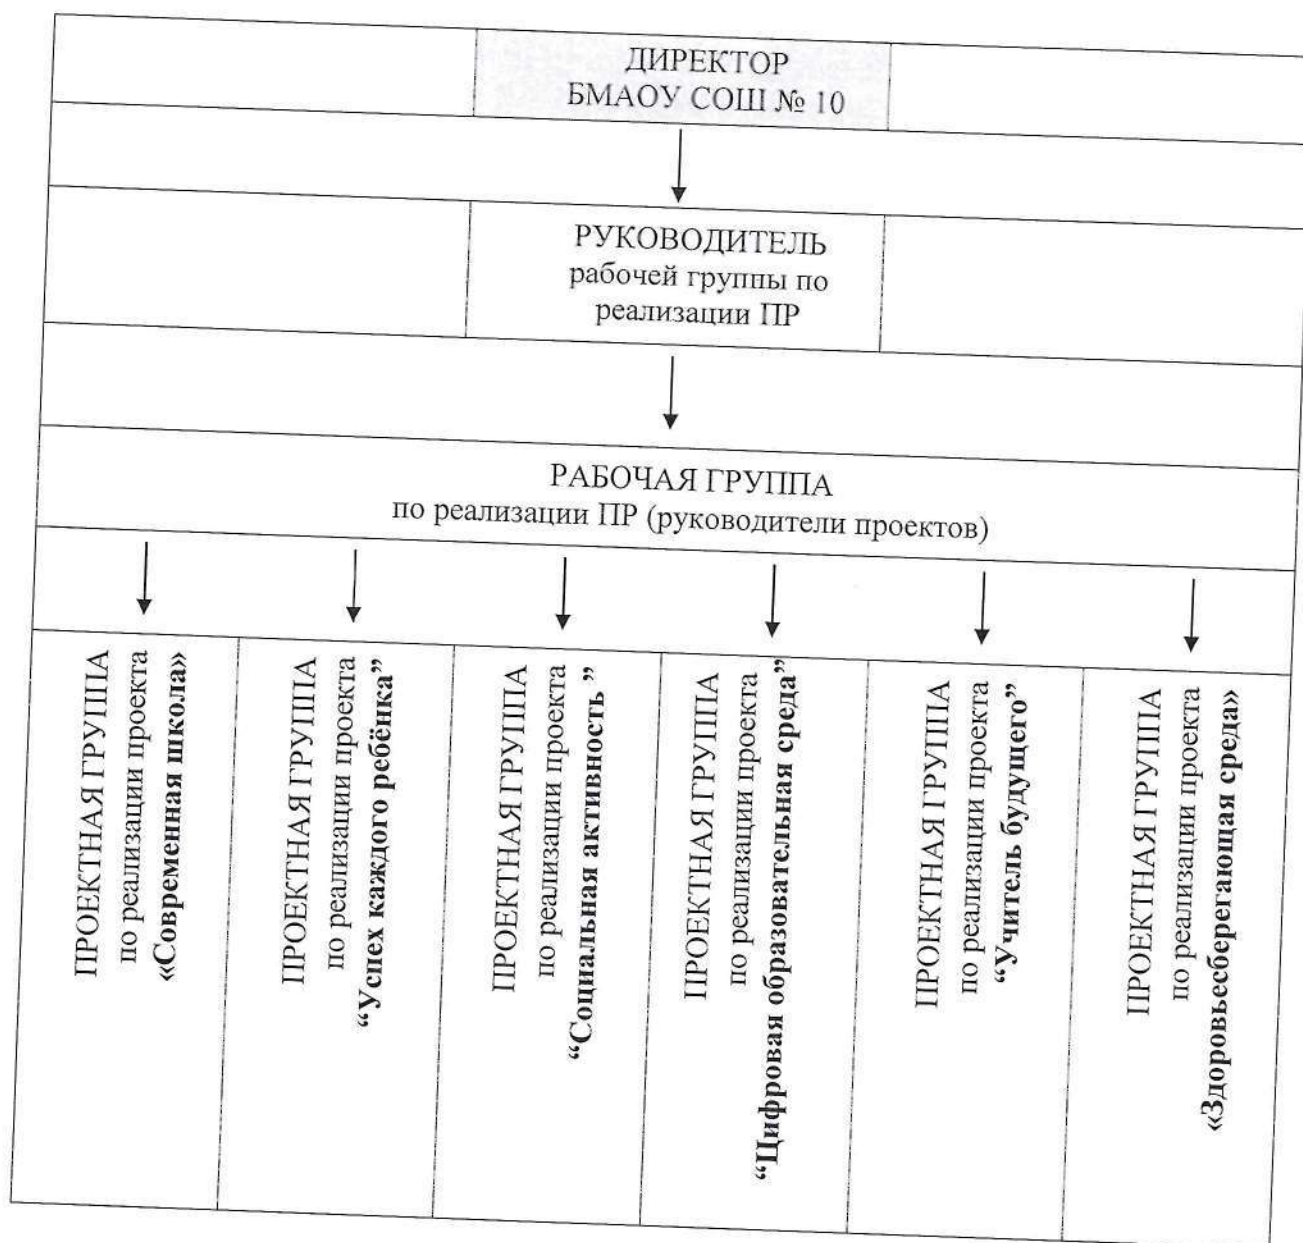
ДИРЕКТОР
БМАОУ СОШ № 10

РУКОВОДИТЕЛЬ
рабочей группы по реализации ПР

РАБОЧАЯ ГРУППА
по реализации ПР (руководители проектов)

ПРОЕКТНАЯ ГРУППА по реализации проекта «Современная школа»

ПРОЕКТНАЯ ГРУППА по реализации проекта "Успех каждого ребёнка"

ПРОЕКТНАЯ ГРУППА по реализации проекта "Социальная активность "

ПРОЕКТНАЯ ГРУППА по реализации проекта "Цифровая образовательная среда"

ПРОЕКТНАЯ ГРУППА по реализации проекта "Учитель будущего"

ПРОЕКТНАЯ ГРУППА по реализации проекта «Здоровьесберегающая среда»